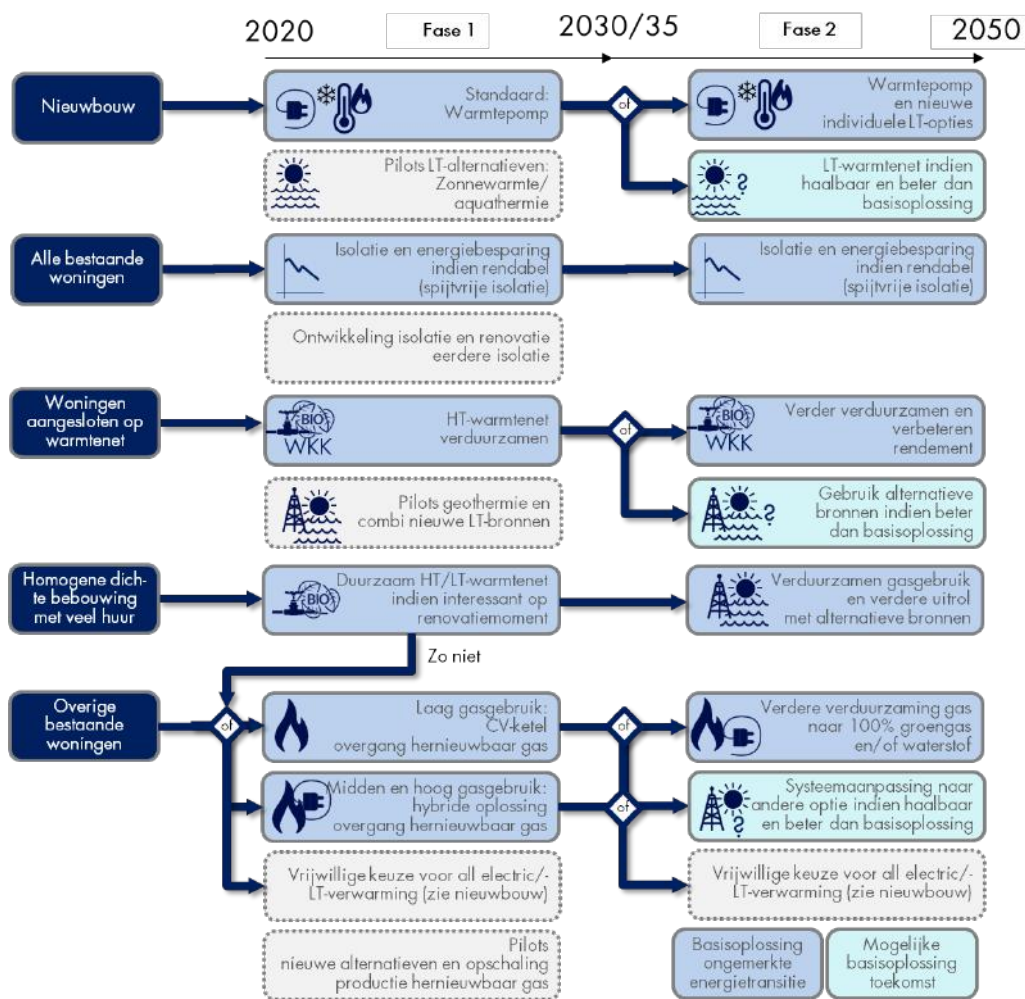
2020

Fase 1

2030/35

Fase 2

2050

Nieuwbouw

Standaard: Warmtepomp

of

Warmtepomp en nieuwe individuele LT-opties

Pilots LT-alternatieven: Zonnewarmte/ aquathermie

LT-warmtenet indien haalbaar en beter dan basisoplossing

Alle bestaande woningen

Isolatie en energiebesparing indien rendabel (spijtvrije isolatie)

Isolatie en energiebesparing indien rendabel (spijtvrije isolatie)

Ontwikkeling isolatie en renovatie eerdere isolatie

Woningen aangesloten op warmtenet

BIO
WKK

HT-warmtenet verduurzamen

of

BIO
WKK

Verder verduurzamen en verbeteren rendement

Pilots geothermie en combi nieuwe LT-bronnen

Gebruik alternatieve bronnen indien beter dan basisoplossing

Homogene dichte bebouwing met veel huur

BIO

Duurzaam HT/LT-warmtenet indien interessant op renovatiemoment

Verduurzamen gasgebruik en verdere uitrol met alternatieve bronnen

Zo niet

Overige bestaande woningen

of

Laag gasgebruik: CV-ketel overgang hernieuwbaar gas

of

Verdere verduurzaming gas naar 100% groengas en/of waterstof

Midden en hoog gasgebruik: hybride oplossing overgang hernieuwbaar gas

of

Systeemaanpassing naar andere optie indien haalbaar en beter dan basisoplossing

Vrijwillige keuze voor all electric/- LT-verwarming (zie nieuwbouw)

Vrijwillige keuze voor all electric/- LT-verwarming (zie nieuwbouw)

Pilots nieuwe alternatieven en opschaling productie hernieuwbaar gas

Basisoplossing ongemerkte energietransitie

Mogelijke basisoplossing toekomst